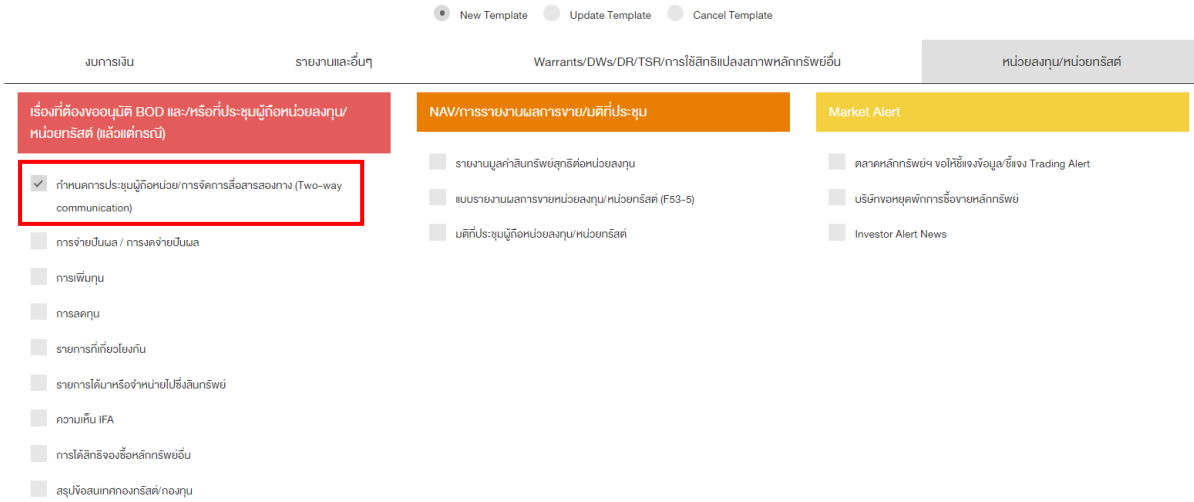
New Template  Update Template  Cancel Template

งบการเงิน | รายงานและอื่นๆ | Warrants/DWs/DR/TSR/การใช้สิทธิแปลงสภาพหลักทรัพย์อื่น | หน่วยลงทุน/หน่วยทรัสต์

เรื่องที่ต้องขออนุมัติ BOD และ/หรือที่ประชุมผู้ถือหน่วยลงทุน/หน่วยทรัสต์ (แล้วแต่กรณี)

กำหนดการประชุมผู้ถือหน่วย/การจัดการสื่อสารสองทาง (Two-way communication)

การจ่ายปันผล / การงดจ่ายปันผล

การเพิ่มทุน

การลดทุน

รายการที่เกี่ยวโยงกัน

รายการได้มาหรือจำหน่ายไปซึ่งสินทรัพย์

ความเห็น IFA

การได้สิทธิจองซื้อหลักทรัพย์อื่น

สรุปข้อสนเทศกองทรัสต์/กองทุน

NAV/การรายงานผลการขาย/มติที่ประชุม

รายงานมูลค่าสินทรัพย์สุทธิต่อหน่วยลงทุน

แบบรายงานผลการขายหน่วยลงทุน/หน่วยทรัสต์ (F53-5)

มติที่ประชุมผู้ถือหน่วยลงทุน/หน่วยทรัสต์

Market Alert

ตลาดหลักทรัพย์ฯ ขอให้ชี้แจงข้อมูล/ชี้แจง Trading Alert

บริษัทขอหยุดพักการซื้อขายหลักทรัพย์

Investor Alert News